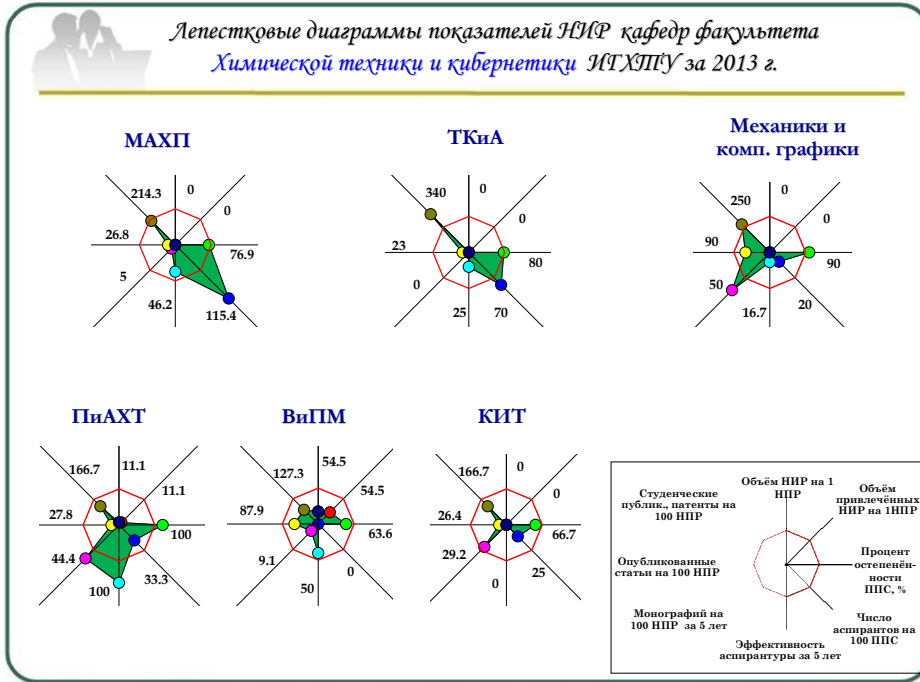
Лепестковые диаграммы показателей НИР кафедр факультета Химической техники и кибернетики ИГХТУ за 2013 г.

МАХП

214.3
0
0
26.8
76.9
5
46.2
115.4

ТКиА

340
0
0
23
80
0
25
70

Механики и комп. графики

250
0
0
90
90
50
16.7
20

ПиАХТ

166.7
11.1
11.1
27.8
100
44.4
100
33.3

ВиПМ

127.3
54.5
54.5
87.9
63.6
9.1
50
0

КИТ

166.7
0
0
26.4
66.7
29.2
0
25

Объём НИР на 1 НПР
Объём привлечённых НИР на 1НПР
Студенческие публик., патенты на 100 НПР
Процент остепенённости ППС, %
Опубликованные статьи на 100 НПР
Монографий на 100 НПР за 5 лет
Число аспирантов на 100 ППС
Эффективность аспирантуры за 5 лет